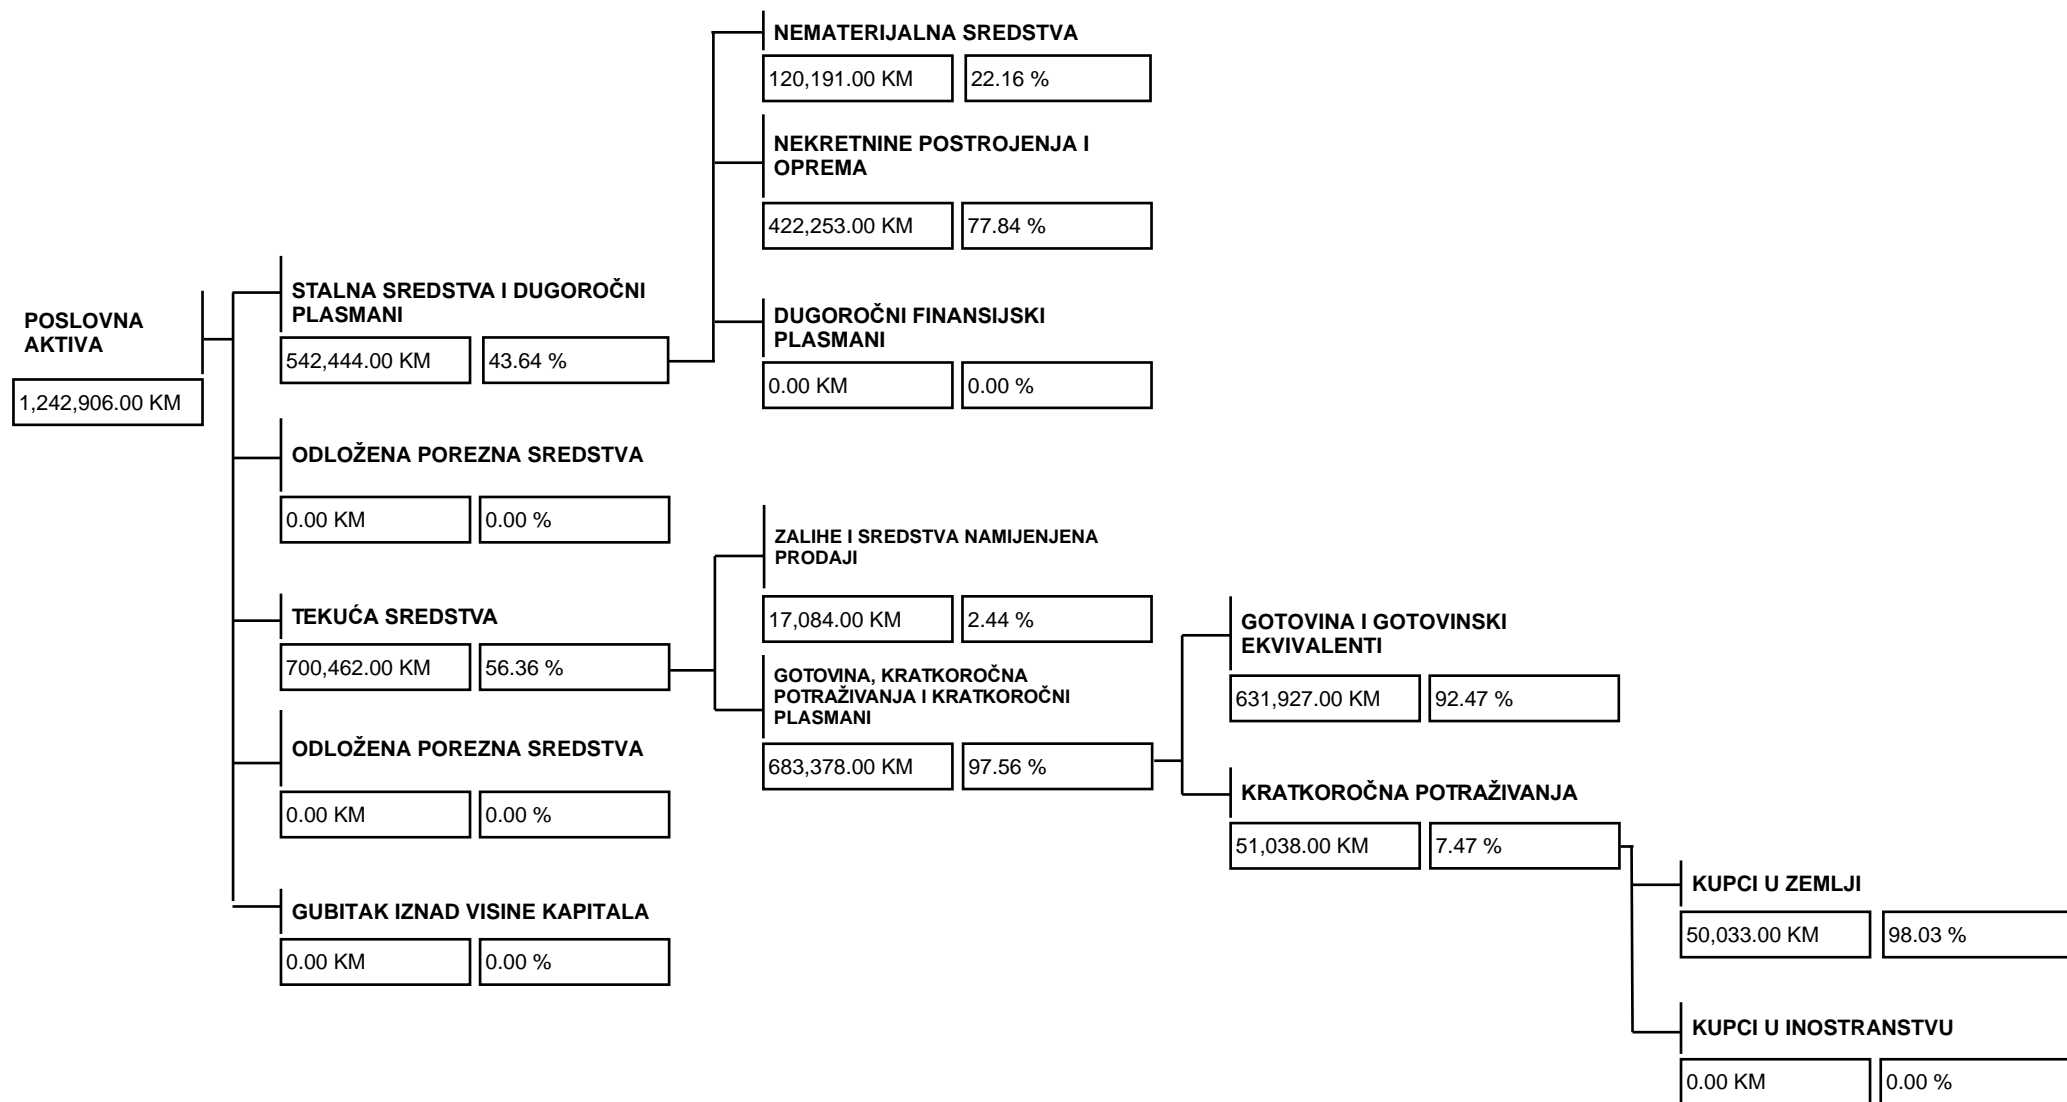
POSLOVNA AKTIVA
1,242,906.00 KM

STALNA SREDSTVA I DUGOROČNI PLASMANI
542,444.00 KM
43.64 %

NEMATERIJALNA SREDSTVA
120,191.00 KM
22.16 %

NEKRETNINE POSTROJENJA I OPREMA
422,253.00 KM
77.84 %

DUGOROČNI FINANSIJSKI PLASMANI
0.00 KM
0.00 %

ODLOŽENA POREZNA SREDSTVA
0.00 KM
0.00 %

TEKUĆA SREDSTVA
700,462.00 KM
56.36 %

ZALIHE I SREDSTVA NAMIJENJENA PRODAJI
17,084.00 KM
2.44 %

GOTOVINA, KRATKOROČNA POTRAŽIVANJA I KRATKOROČNI PLASMANI
683,378.00 KM
97.56 %

GOTOVINA I GOTOVINSKI EKVIVALENTI
631,927.00 KM
92.47 %

KRATKOROČNA POTRAŽIVANJA
51,038.00 KM
7.47 %

KUPCI U ZEMLJI
50,033.00 KM
98.03 %

KUPCI U INOSTRANSTVU
0.00 KM
0.00 %

ODLOŽENA POREZNA SREDSTVA
0.00 KM
0.00 %

GUBITAK IZNAD VISINE KAPITALA
0.00 KM
0.00 %